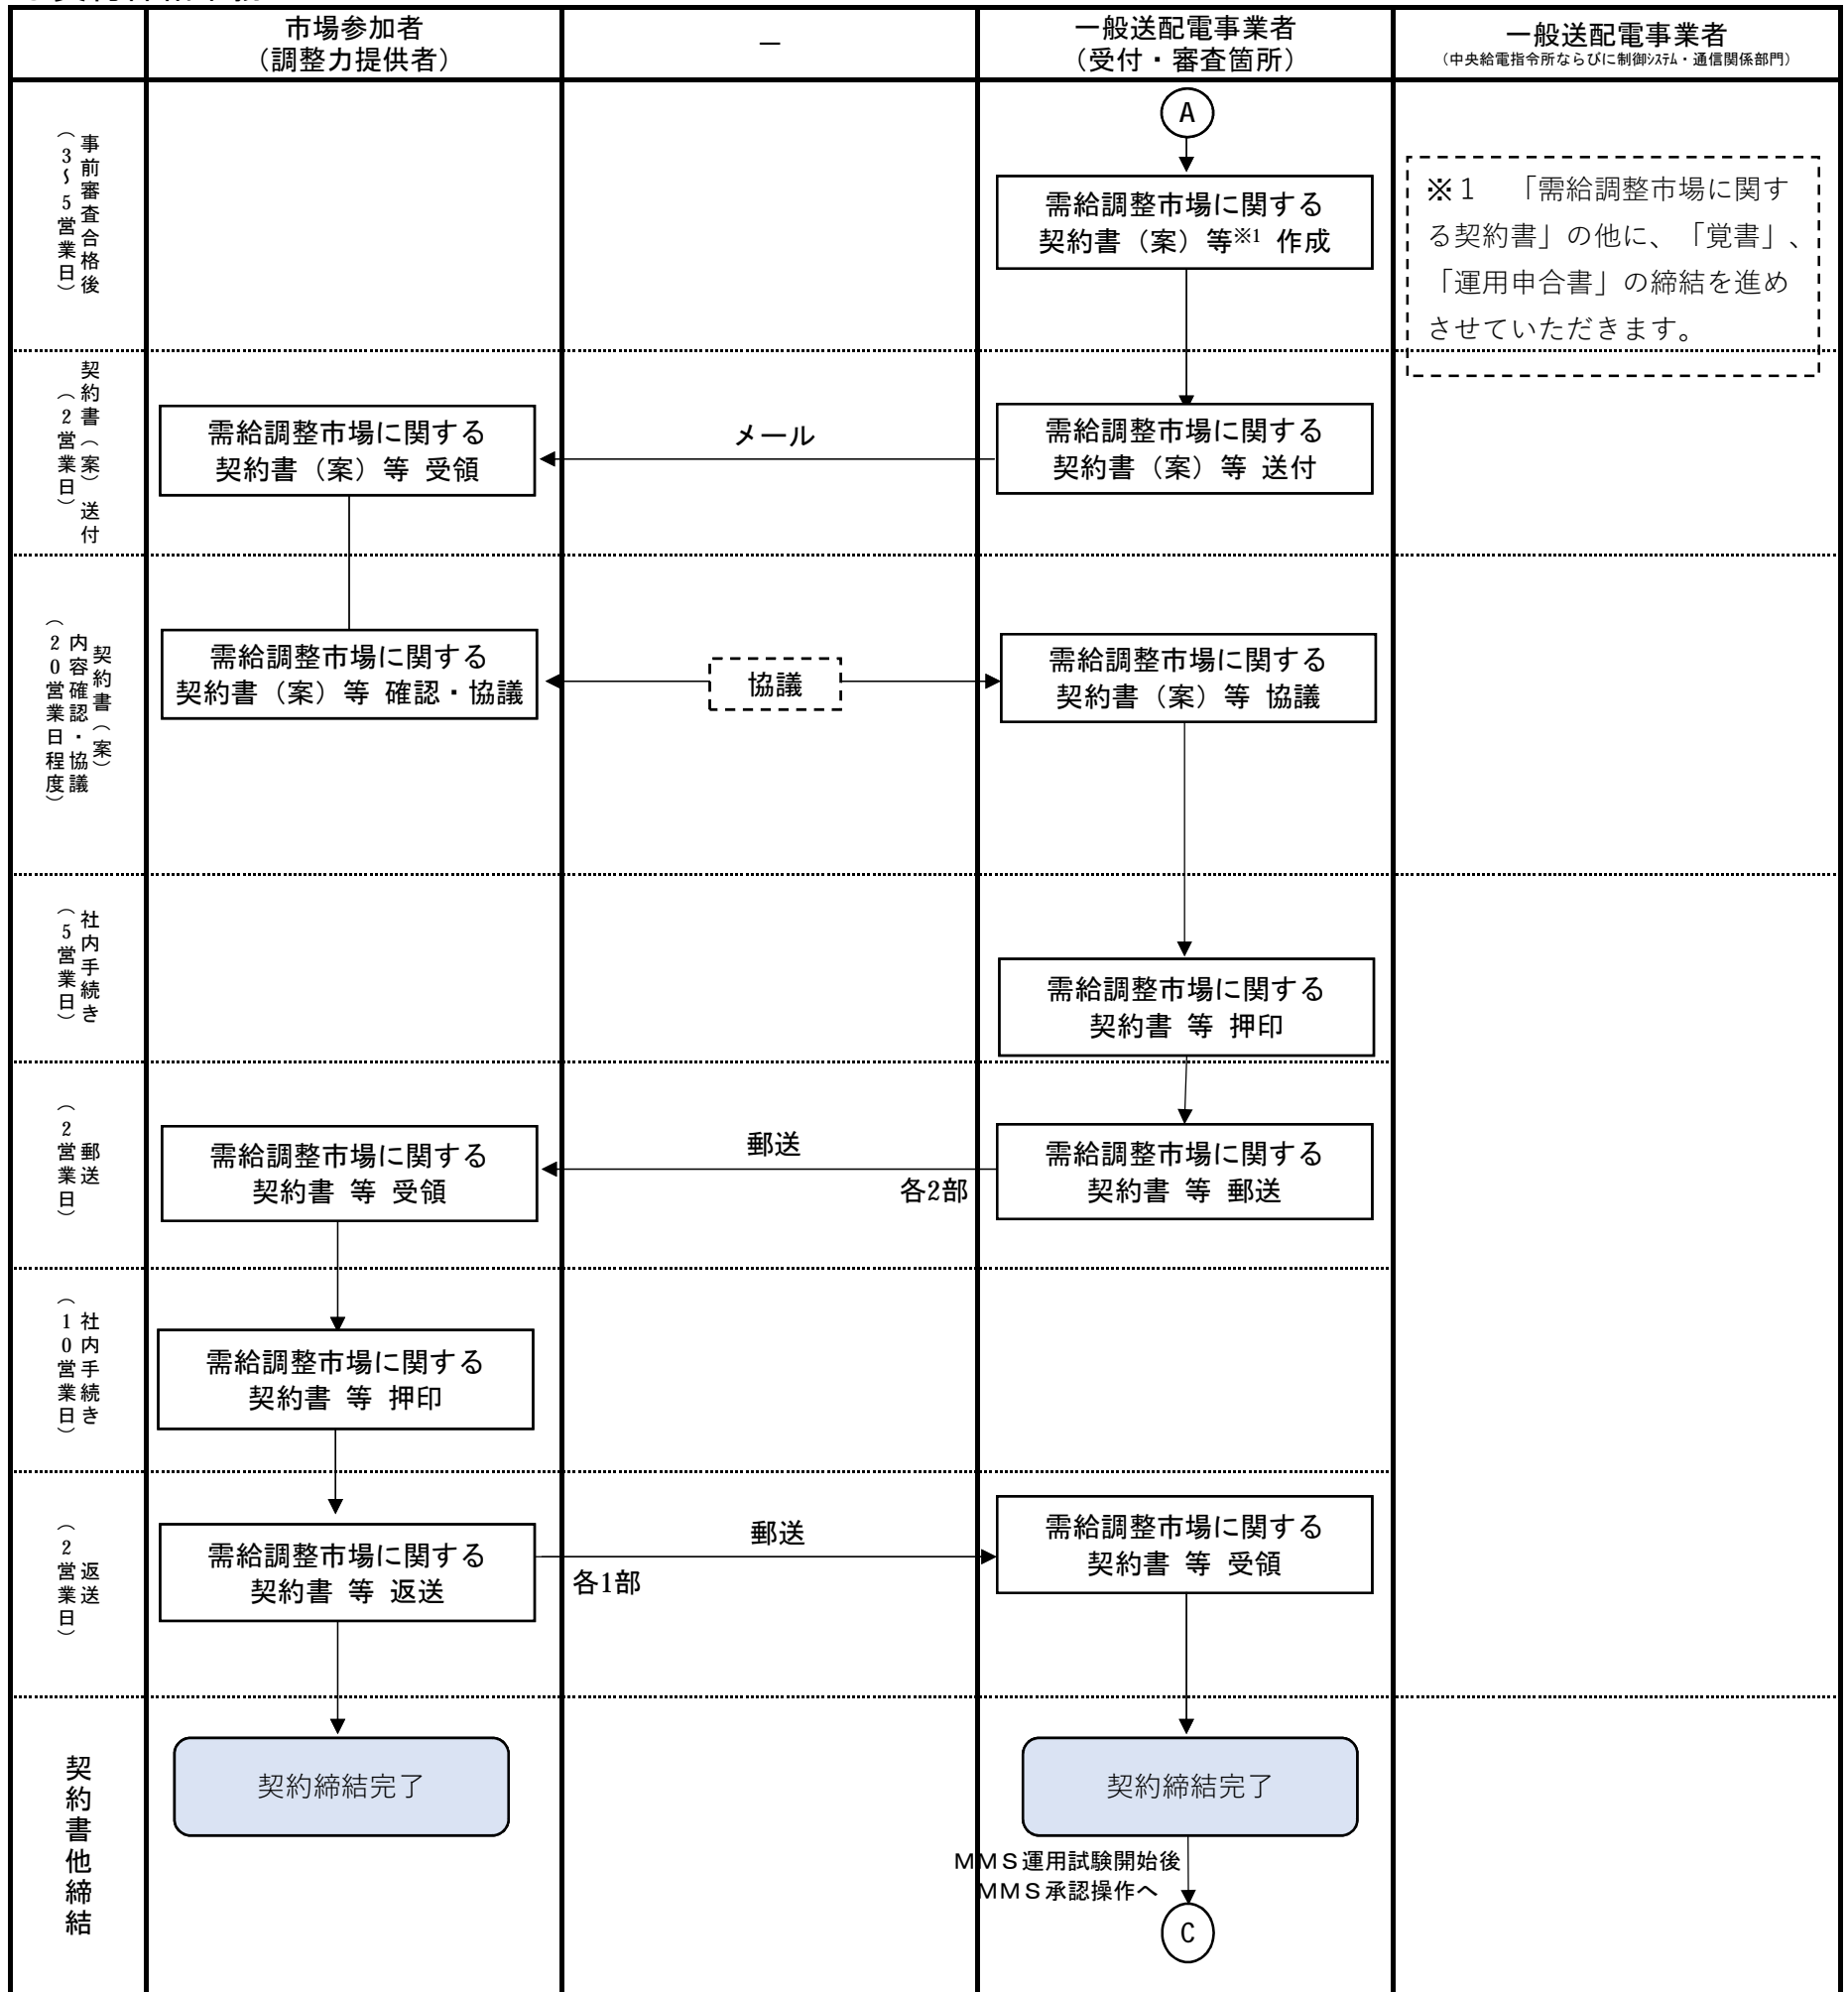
| | 市場参加者（調整力提供者） | － | 一般送配電事業者（受付・審査箇所） | 一般送配電事業者（中央給電指令所ならびに制御システム・通信関係部門） |
|---|---|---|---|---|
| 事前審査合格後（3～5営業日） | | | A 需給調整市場に関する契約書（案）等※1 作成 | ※1 「需給調整市場に関する契約書」の他に、「覚書」、「運用申合書」の締結を進めさせていただきます。 |
| 契約書（案）送付（2営業日） | 需給調整市場に関する契約書（案）等 受領 | メール | 需給調整市場に関する契約書（案）等 送付 | |
| 契約書（案）内容確認・協議（20営業日程度） | 需給調整市場に関する契約書（案）等 確認・協議 | 協議 | 需給調整市場に関する契約書（案）等 協議 | |
| 社内手続き（5営業日） | | | 需給調整市場に関する契約書 等 押印 | |
| 郵送（2営業日） | 需給調整市場に関する契約書 等 受領 | 郵送 各2部 | 需給調整市場に関する契約書 等 郵送 | |
| 社内手続き（10営業日） | 需給調整市場に関する契約書 等 押印 | | | |
| 返送（2営業日） | 需給調整市場に関する契約書 等 返送 | 郵送 各1部 | 需給調整市場に関する契約書 等 受領 | |
| 契約書他締結 | 契約締結完了 | | 契約締結完了 MMS運用試験開始後 MMS承認操作へ C | |